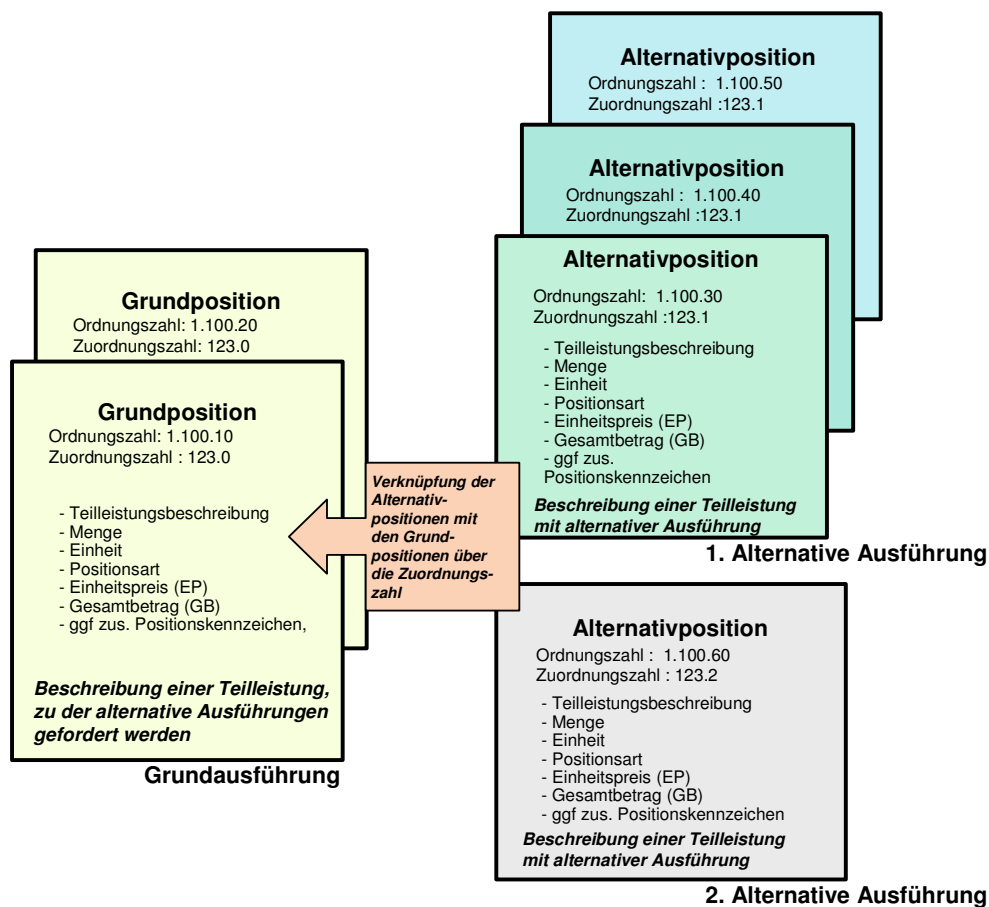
Alternativposition
Ordnungszahl : 1.100.50
Zuordnungszahl :123.1

Alternativposition
Ordnungszahl : 1.100.40
Zuordnungszahl :123.1

Alternativposition
Ordnungszahl: 1.100.30
Zuordnungszahl :123.1

- Teilleistungsbeschreibung
- Menge
- Einheit
- Positionsart
- Einheitspreis (EP)
- Gesamtbetrag (GB)
- ggf zus. Positionskennzeichen

Beschreibung einer Teilleistung mit alternativer Ausführung

1. Alternative Ausführung

Grundposition
Ordnungszahl: 1.100.20
Zuordnungszahl: 123.0

Grundposition
Ordnungszahl: 1.100.10
Zuordnungszahl : 123.0

- Teilleistungsbeschreibung
- Menge
- Einheit
- Positionsart
- Einheitspreis (EP)
- Gesamtbetrag (GB)
- ggf zus. Positionskennzeichen,

Beschreibung einer Teilleistung, zu der alternative Ausführungen gefordert werden

Grundausführung

Verknüpfung der Alternativpositionen mit den Grundpositionen über die Zuordnungszahl

Alternativposition
Ordnungszahl : 1.100.60
Zuordnungszahl : 123.2

- Teilleistungsbeschreibung
- Menge
- Einheit
- Positionsart
- Einheitspreis (EP)
- Gesamtbetrag (GB)
- ggf zus. Positionskennzeichen

Beschreibung einer Teilleistung mit alternativer Ausführung

2. Alternative Ausführung